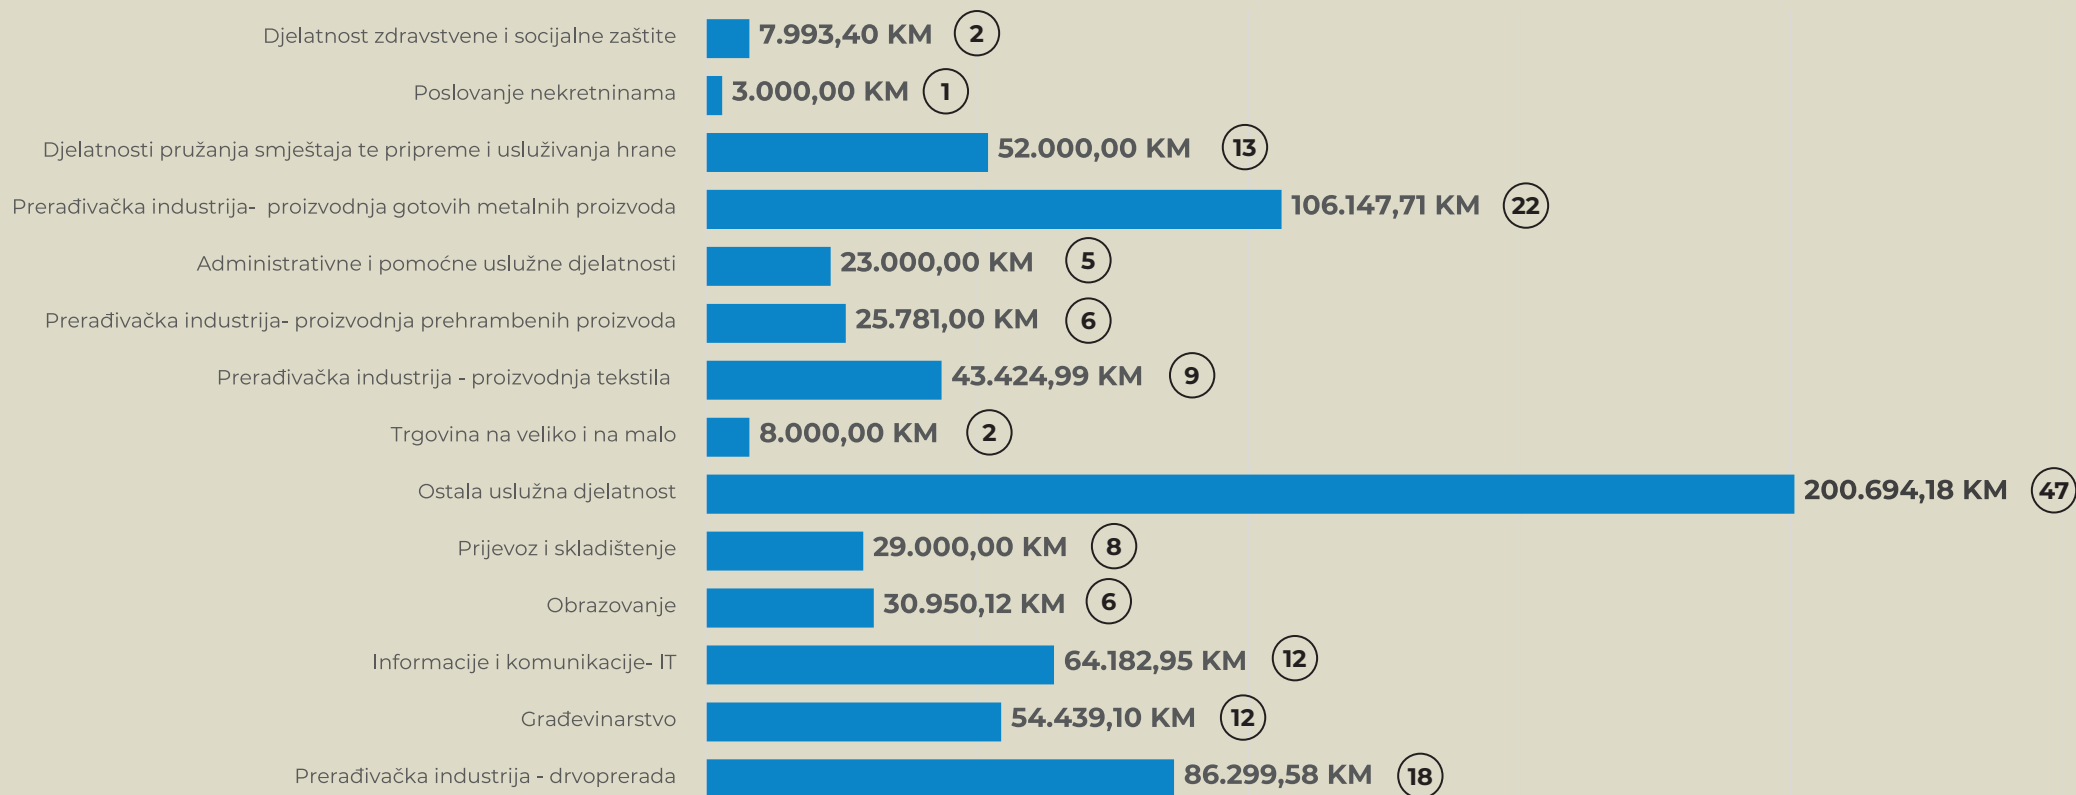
Djelatnost zdravstvene i socijalne zaštite 7.993,40 KM 2

Poslovanje nekretninama 3.000,00 KM 1

Djelatnosti pružanja smještaja te pripreme i usluživanja hrane 52.000,00 KM 13

Prerađivačka industrija- proizvodnja gotovih metalnih proizvoda 106.147,71 KM 22

Administrativne i pomoćne uslužne djelatnosti 23.000,00 KM 5

Prerađivačka industrija- proizvodnja prehrambenih proizvoda 25.781,00 KM 6

Prerađivačka industrija - proizvodnja tekstila 43.424,99 KM 9

Trgovina na veliko i na malo 8.000,00 KM 2

Ostala uslužna djelatnost 200.694,18 KM 47

Prijevoz i skladištenje 29.000,00 KM 8

Obrazovanje 30.950,12 KM 6

Informacije i komunikacije- IT 64.182,95 KM 12

Građevinarstvo 54.439,10 KM 12

Prerađivačka industrija - drvoprerada 86.299,58 KM 18